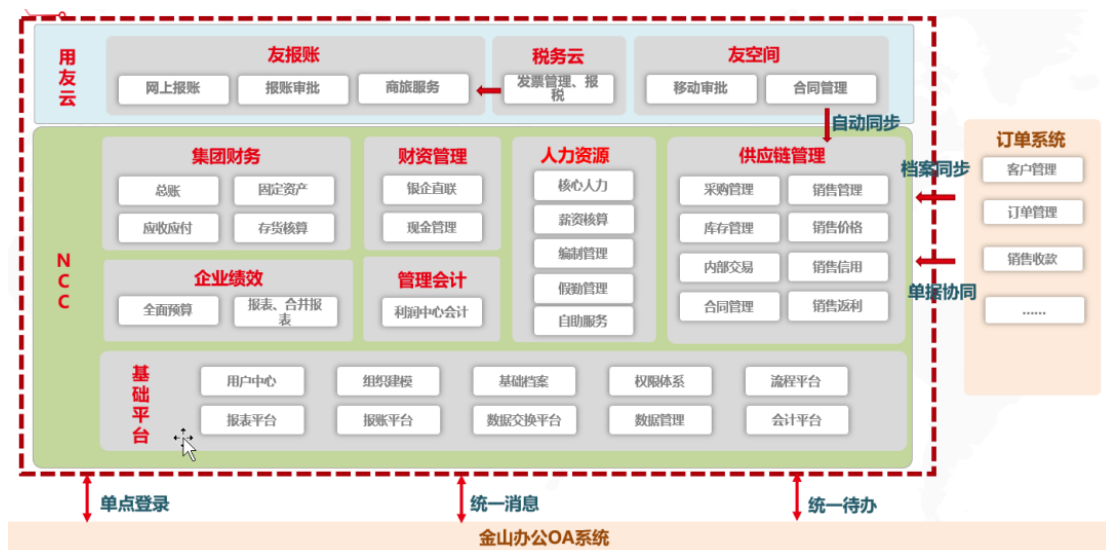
用友云

友报账
网上报账
报账审批
商旅服务

税务云
发票管理、报税

友空间
移动审批
合同管理

自动同步

NCC

集团财务
总账
固定资产
应收应付
存货核算

财资管理
银企直联
现金管理

人力资源
核心人力
薪资核算
编制管理
假勤管理
自助服务

供应链管理
采购管理
销售管理
库存管理
销售价格
内部交易
销售信用
合同管理
销售返利

企业绩效
全面预算
报表、合并报表

管理会计
利润中心会计

基础平台
用户中心
组织建模
基础档案
权限体系
流程平台
报表平台
报账平台
数据交换平台
数据管理
会计平台

订单系统
客户管理
订单管理
销售收款
......

档案同步
单据协同

单点登录
统一消息
统一待办

金山办公OA系统